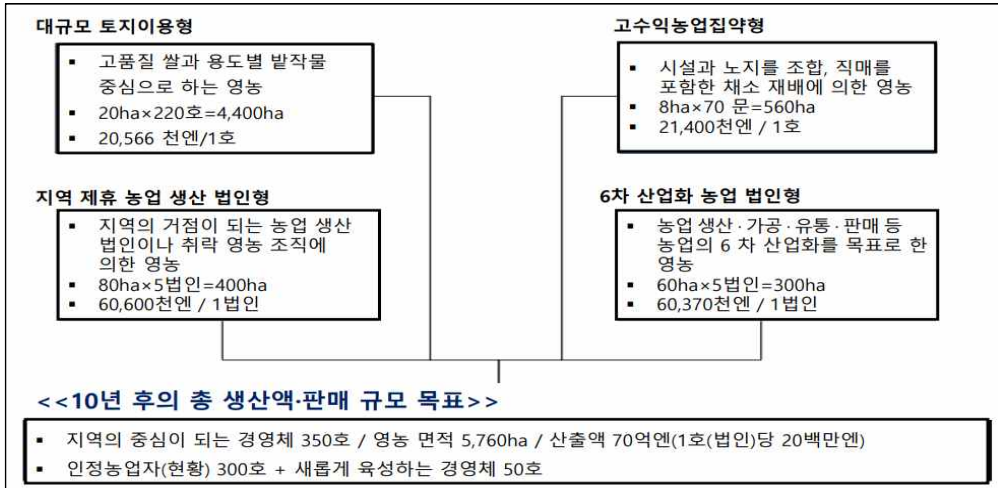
대규모 토지이용형

▪ 고품질 쌀과 용도별 밭작물 중심으로 하는 영농
▪ 20ha×220호=4,400ha
▪ 20,566 천엔/1호

고수익농업집약형

▪ 시설과 노지를 조합, 직매를 포함한 채소 재배에 의한 영농
▪ 8ha×70 문=560ha
▪ 21,400천엔 / 1호

지역 제휴 농업 생산 법인형

▪ 지역의 거점이 되는 농업 생산 법인이나 취락 영농 조직에 의한 영농
▪ 80ha×5법인=400ha
▪ 60,600천엔 / 1법인

6차 산업화 농업 법인형

▪ 농업 생산·가공·유통·판매 등 농업의 6 차 산업화를 목표로 한 영농
▪ 60ha×5법인=300ha
▪ 60,370천엔 / 1법인

<<10년 후의 총 생산액·판매 규모 목표>>

▪ 지역의 중심이 되는 경영체 350호 / 영농 면적 5,760ha / 산출액 70억엔(1호(법인)당 20백만엔)
▪ 인정농업자(현황) 300호 + 새롭게 육성하는 경영체 50호